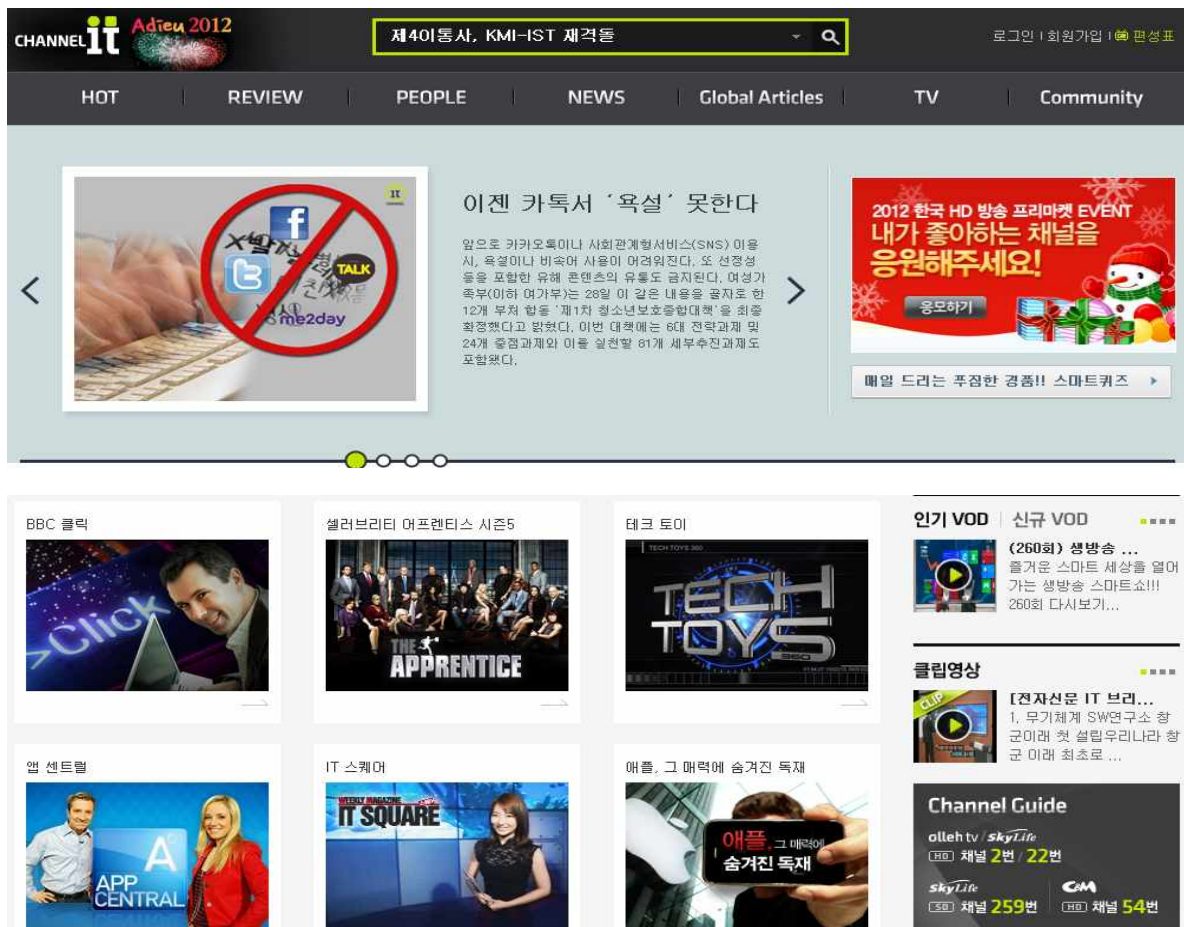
CHANNEL it Adieu 2012

제4이동사, KMI-IST 재격돌

로그인 | 회원가입 | 편성표

HOT | REVIEW | PEOPLE | NEWS | Global Articles | TV | Community

it

TALK

me2day

이젠 카톡서 '욕설' 못한다

앞으로 카카오톡이나 사회관계형서비스(SNS) 이용 시, 욕설이나 비속어 사용이 어려워진다. 또 선정성 등을 포함한 유해 콘텐츠의 유통도 금지된다. 여성가족부(이하 여가부)는 28일 이 같은 내용을 골자로 한 12개 부처 합동 '제1차 청소년보호종합대책'을 최종 확정했다고 밝혔다. 이번 대책에는 6대 전략과제 및 24개 중점과제와 이를 실천할 81개 세부추진과제도 포함됐다.

2012 한국 HD 방송 프리마켓 EVENT
내가 좋아하는 채널을 응원해주세요!
응모하기

매일 드리는 푸짐한 경품!! 스마트퀴즈

BBC 클릭

Click

셀러브리티 어프렌티스 시즌5

THE APPRENTICE

테크 토이

TECH TOYS 360

TECH TOYS

인기 VOD | 신규 VOD

(260회) 생방송 ...
즐거운 스마트 세상을 열어가는 생방송 스마트쇼!!! 260회 다시보기...

클립영상

CLIP

[전자신문 IT 브리...
1. 무기체계 SW연구소 창군이래 첫 설립우리나라 창군 이래 최초로 ...

앱 센트럴

APP CENTRAL

IT 스퀘어

WEEKLY MAGAZINE IT SQUARE

애플, 그 매력에 숨겨진 독재

애플, 그 매력에 숨겨진 독재

Channel Guide
olleh tv / SkyLife
HD 채널 2번 / 22번
SkyLife
SD 채널 259번
C&M
HD 채널 54번